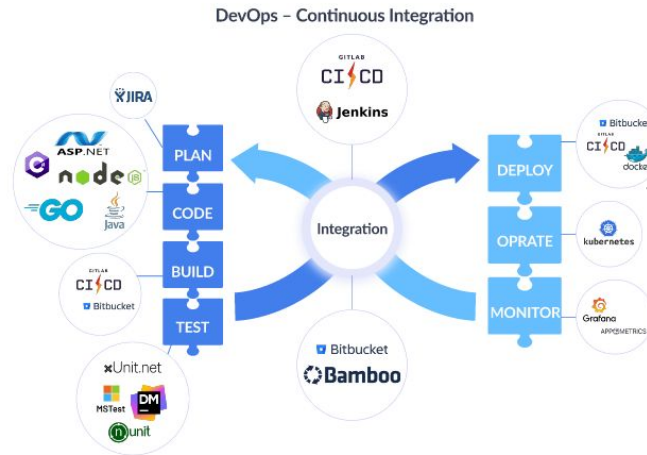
DevOps – Continuous Integration

JIRA

ASP.NET
C#
node
GO
Java

PLAN
CODE
BUILD
TEST

GITLAB
CI CD
Bitbucket

xUnit.net
MSTest
DM
nunit

GITLAB
CI CD
Jenkins

Integration

Bitbucket
Bamboo

DEPLOY
OPRATE
MONITOR

Bitbucket
GITLAB
CI CD
docker

kubernetes

Grafana
APPMETRICS